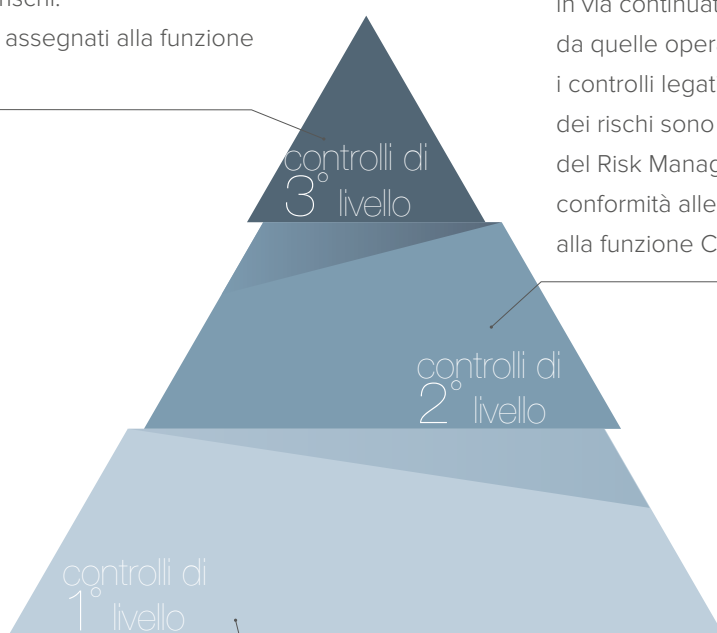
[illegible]schi.
assegnati alla funzione

in via continuat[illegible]
da quelle oper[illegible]
i controlli legat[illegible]
dei rischi sono
del Risk Manag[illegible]
conformità alle
alla funzione C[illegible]

controlli di
3° livello

controlli di
2° livello

controlli di
1° livello